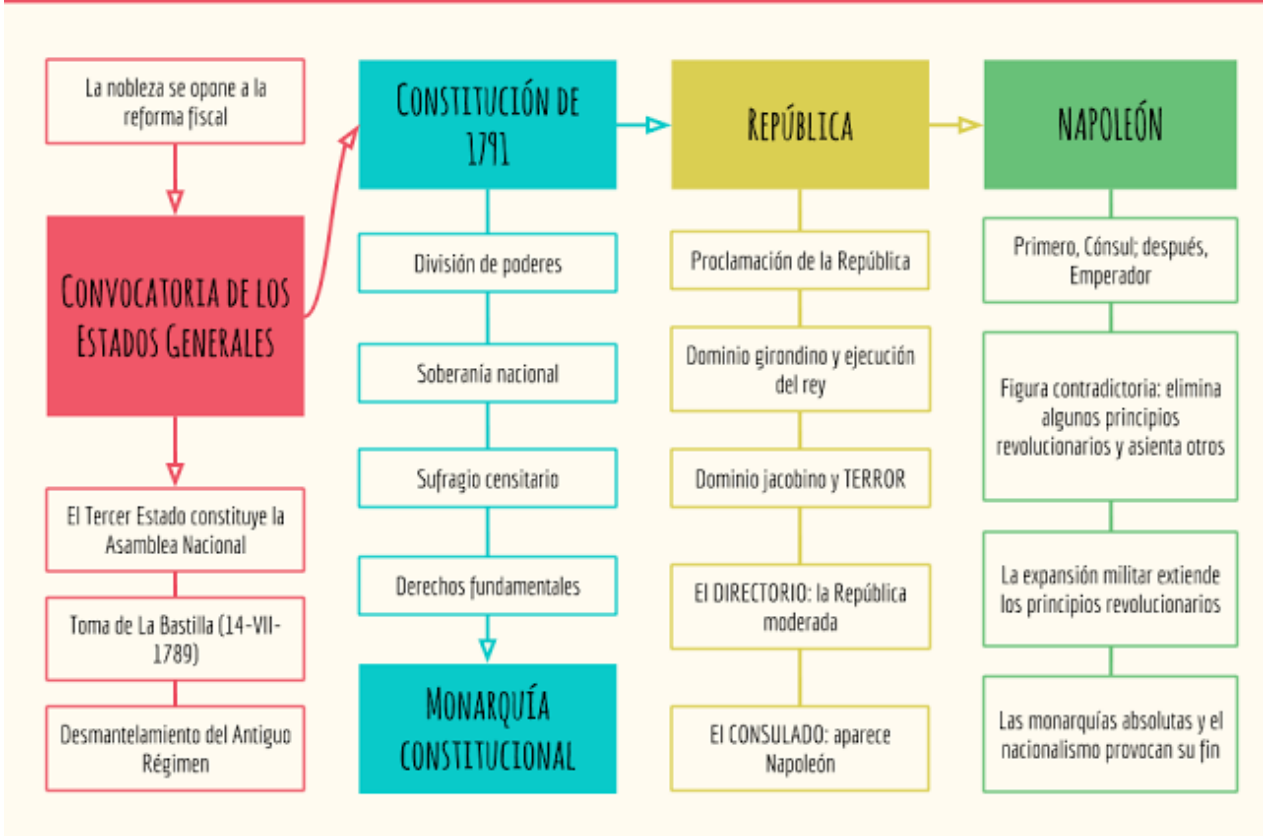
La nobleza se opone a la reforma fiscal

CONVOCATORIA DE LOS ESTADOS GENERALES

El Tercer Estado constituye la Asamblea Nacional

Toma de La Bastilla (14-VII-1789)

Desmantelamiento del Antiguo Régimen

CONSTITUCIÓN DE 1791

División de poderes

Soberanía nacional

Sufragio censitario

Derechos fundamentales

MONARQUÍA CONSTITUCIONAL

REPÚBLICA

Proclamación de la República

Dominio girondino y ejecución del rey

Dominio jacobino y TERROR

El DIRECTORIO: la República moderada

El CONSULADO: aparece Napoleón

NAPOLEÓN

Primero, Cónsul; después, Emperador

Figura contradictoria: elimina algunos principios revolucionarios y asienta otros

La expansión militar extiende los principios revolucionarios

Las monarquías absolutas y el nacionalismo provocan su fin